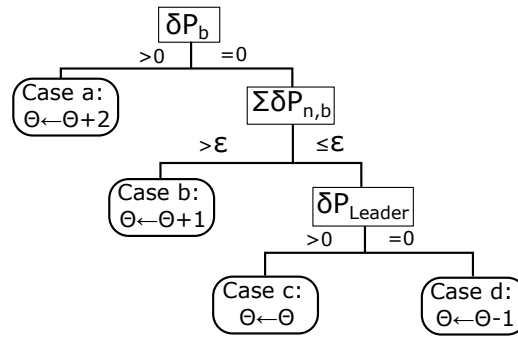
$\delta P_b$

>0 =0

Case a: $\Theta \leftarrow \Theta+2$

$\Sigma\delta P_{n,b}$

>ε ≤ε

Case b: $\Theta \leftarrow \Theta+1$

$\delta P_{Leader}$

>0 =0

Case c: $\Theta \leftarrow \Theta$

Case d: $\Theta \leftarrow \Theta-1$